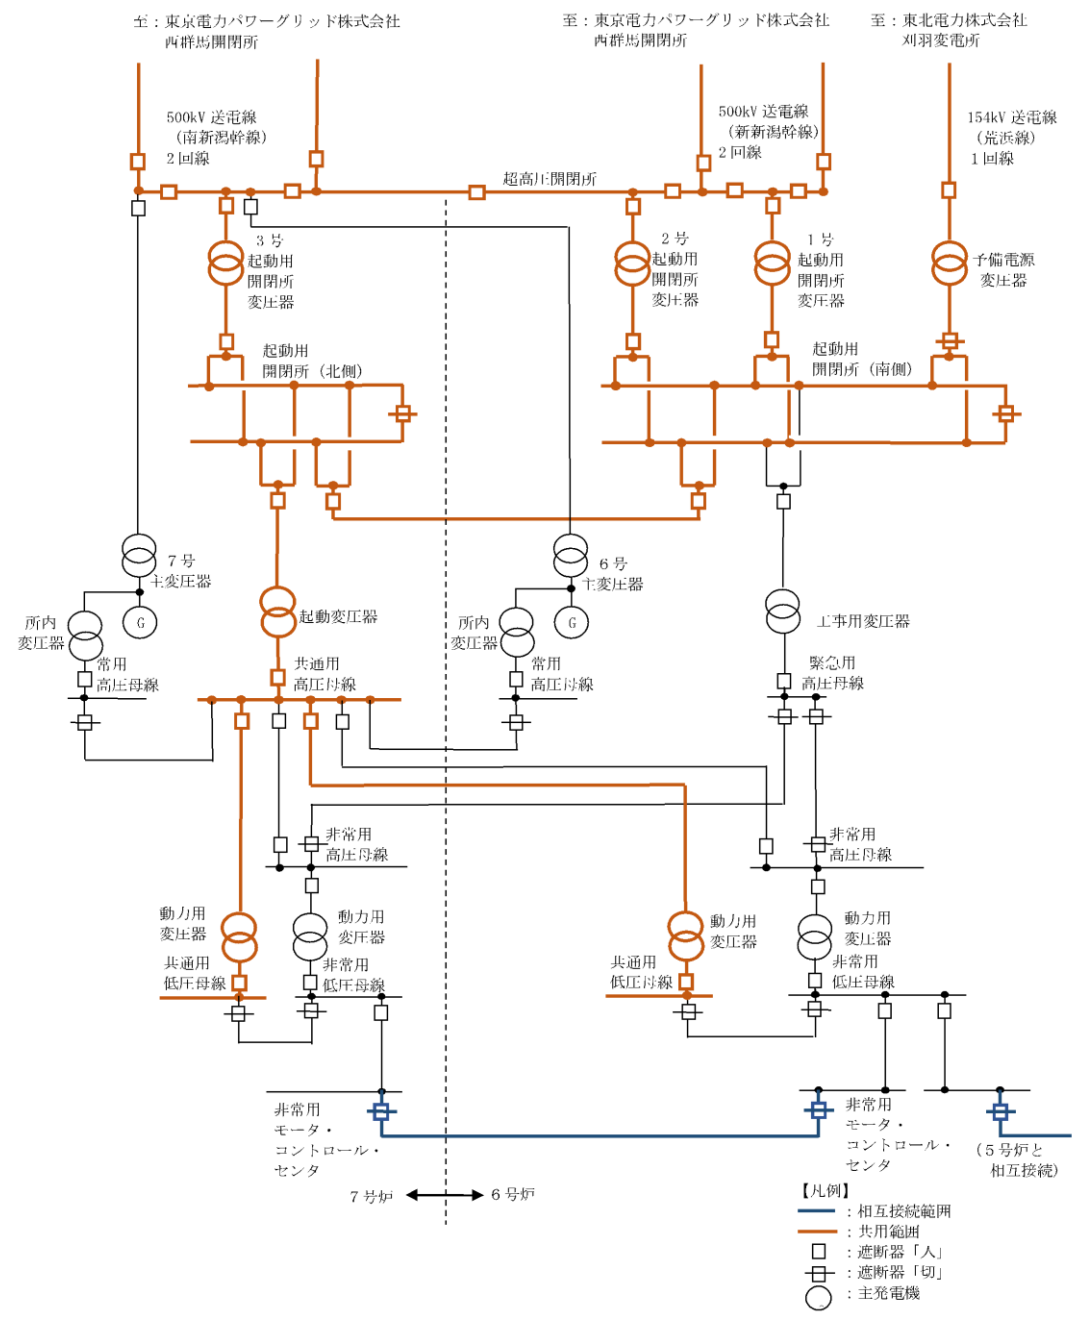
至：東京電力パワーグリッド株式会社 西群馬開閉所

至：東京電力パワーグリッド株式会社 西群馬開閉所

至：東北電力株式会社 刈羽変電所

500kV 送電線 （南新潟幹線） 2回線

500kV 送電線 （新新潟幹線） 2回線

154kV 送電線 （荒浜線） 1回線

超高圧開閉所

3号 起動用 開閉所 変圧器

2号 起動用 開閉所 変圧器

1号 起動用 開閉所 変圧器

予備電源 変圧器

起動用 開閉所（北側）

起動用 開閉所（南側）

7号 主変圧器

G

所内 変圧器

常用 高圧母線

起動変圧器

共通用 高圧母線

6号 主変圧器

G

所内 変圧器

常用 高圧母線

工事用変圧器

緊急用 高圧母線

非常用 高圧母線

非常用 高圧母線

動力用 変圧器

動力用 変圧器

共通用 低圧母線

非常用 低圧母線

動力用 変圧器

動力用 変圧器

共通用 低圧母線

非常用 低圧母線

非常用 モータ・ コントロール・ センタ

非常用 モータ・ コントロール・ センタ

（5号炉と 相互接続）

7号炉

6号炉

【凡例】
：相互接続範囲
：共用範囲
：遮断器「入」
：遮断器「切」
：主発電機